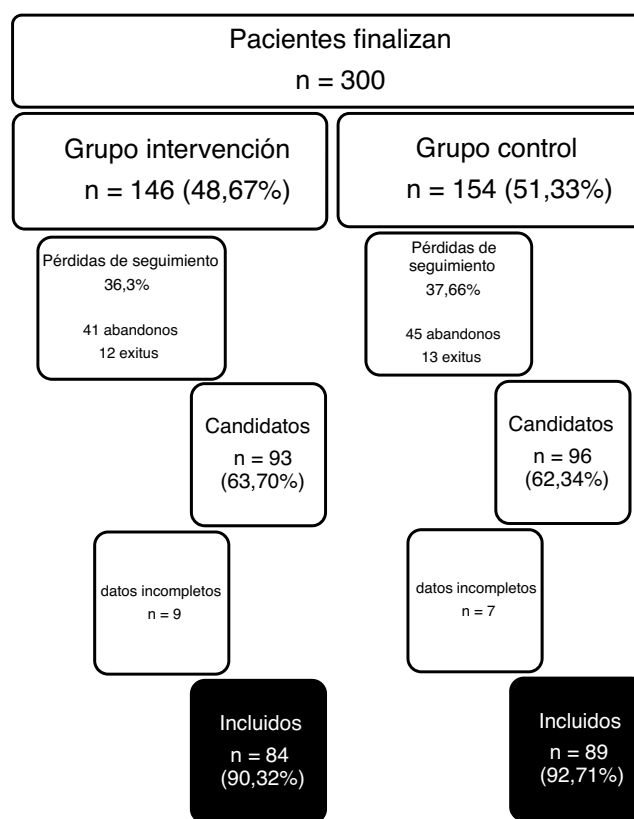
Pacientes finalizan
n = 300

Grupo intervención
n = 146 (48,67%)

Pérdidas de seguimiento
36,3%

41 abandonos
12 exitus

Candidatos
n = 93
(63,70%)

datos incompletos
n = 9

Incluidos
n = 84
(90,32%)

Grupo control
n = 154 (51,33%)

Pérdidas de seguimiento
37,66%

45 abandonos
13 exitus

Candidatos
n = 96
(62,34%)

datos incompletos
n = 7

Incluidos
n = 89
(92,71%)